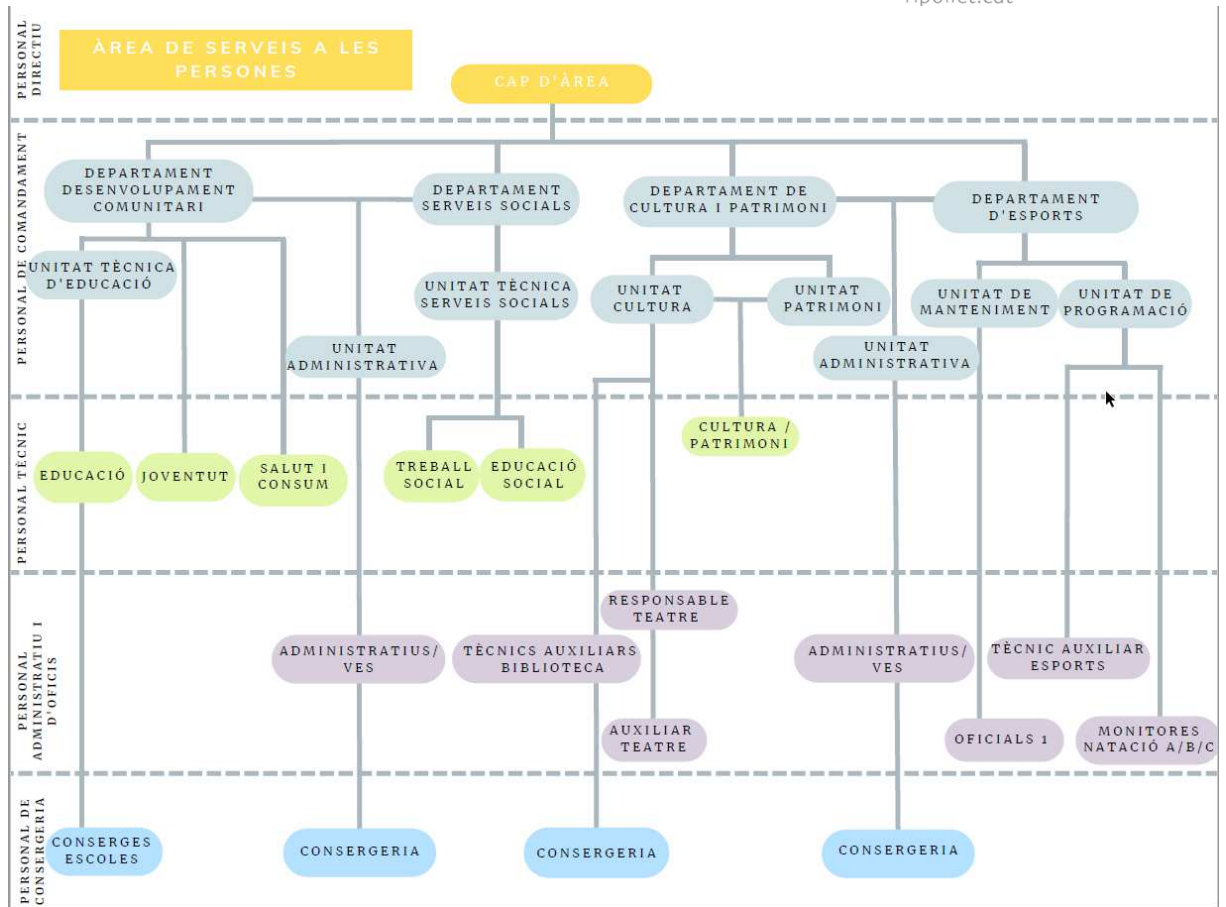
PERSONAL DIRECTIU

ÀREA DE SERVEIS A LES PERSONES

CAP D'ÀREA

PERSONAL DE COMANDAMENT

DEPARTAMENT DESENVOLUPAMENT COMUNITARI

DEPARTAMENT SERVEIS SOCIALS

DEPARTAMENT DE CULTURA I PATRIMONI

DEPARTAMENT D'ESPORTS

UNITAT TÈCNICA D'EDUCACIÓ

UNITAT TÈCNICA SERVEIS SOCIALS

UNITAT CULTURA

UNITAT PATRIMONI

UNITAT DE MANTENIMENT

UNITAT DE PROGRAMACIÓ

UNITAT ADMINISTRATIVA

UNITAT ADMINISTRATIVA

PERSONAL TÈCNIC

CULTURA / PATRIMONI

EDUCACIÓ

JOVENTUT

SALUT I CONSUM

TREBALL SOCIAL

EDUCACIÓ SOCIAL

PERSONAL ADMINISTRATIU I D'OFICIS

RESPONSABLE TEATRE

ADMINISTRATIUS/ VES

TÈCNICS AUXILIARS BIBLIOTECA

ADMINISTRATIUS/ VES

TÈCNIC AUXILIAR ESPORTS

AUXILIAR TEATRE

OFICIALS 1

MONITORES NATACIÓ A/B/C

PERSONAL DE CONSERGERIA

CONSERGES ESCOLES

CONSERGERIA

CONSERGERIA

CONSERGERIA